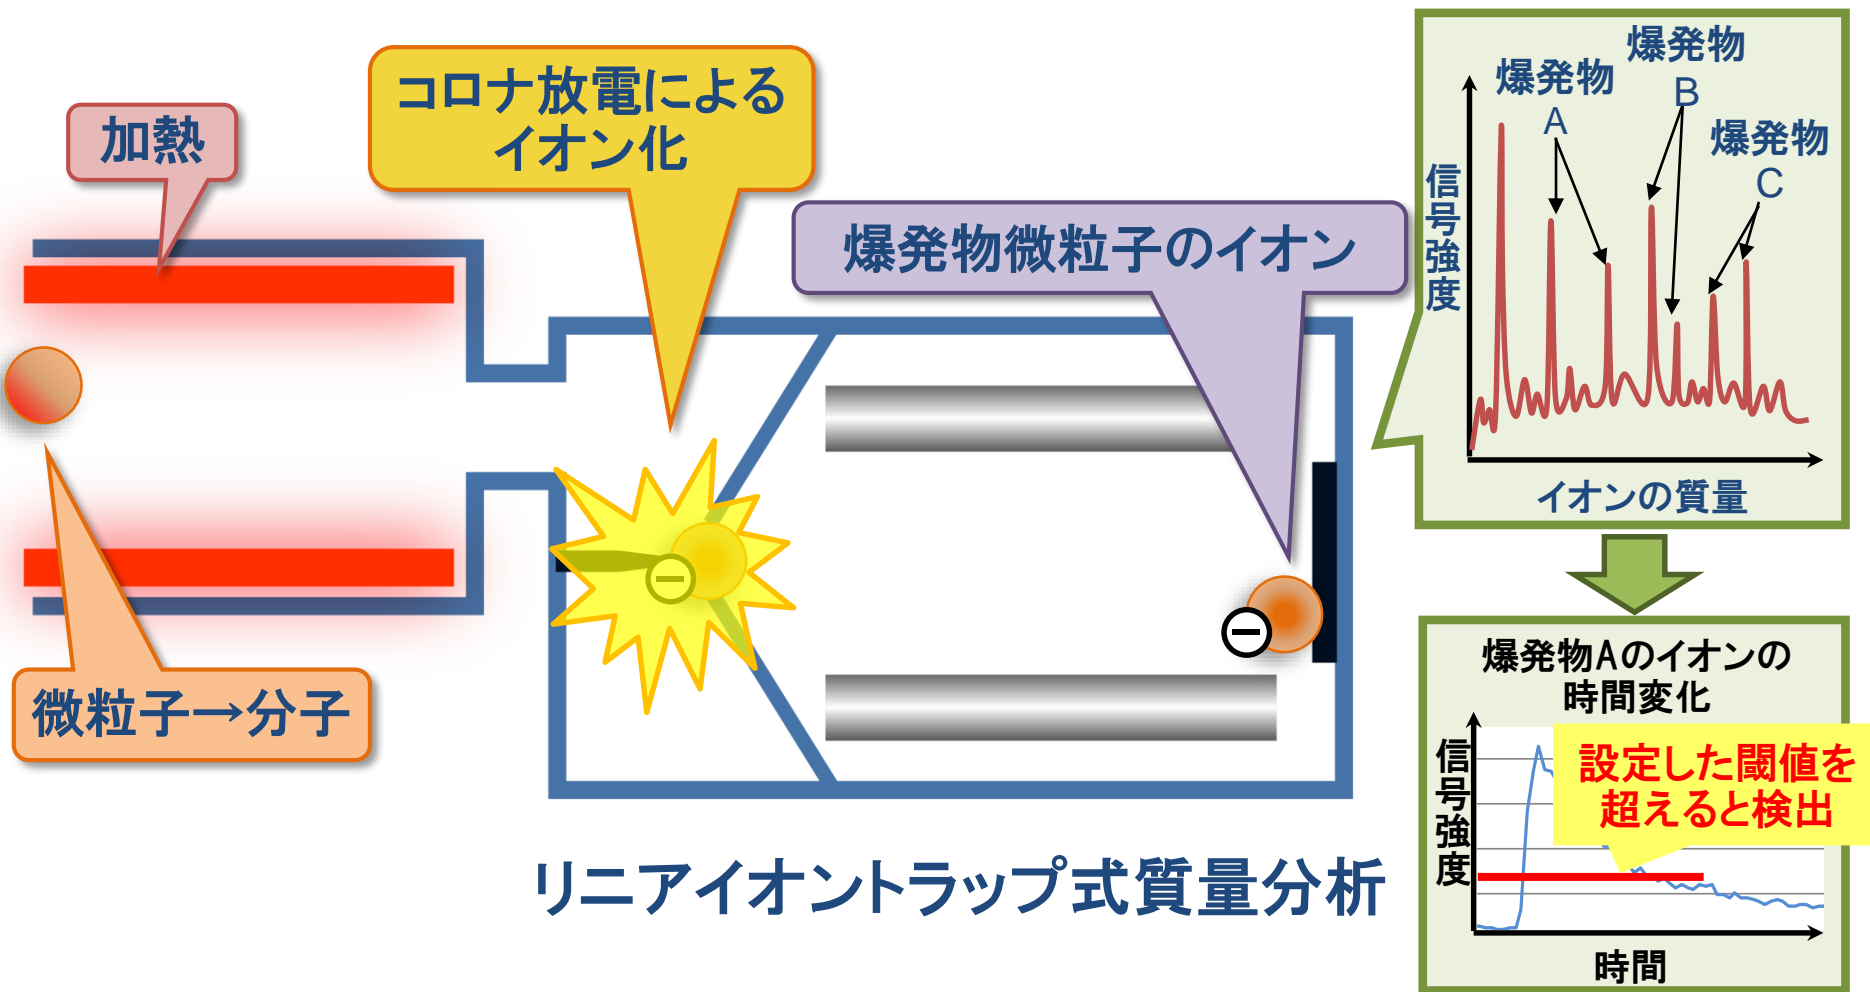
加熱

コロナ放電による
イオン化

爆発物微粒子のイオン

微粒子→分子

リニアイオントラップ式質量分析

爆発物
B

爆発物
A

爆発物
C

信号強度

イオンの質量

爆発物Aのイオンの
時間変化

信号強度

設定した閾値を
超えると検出

時間